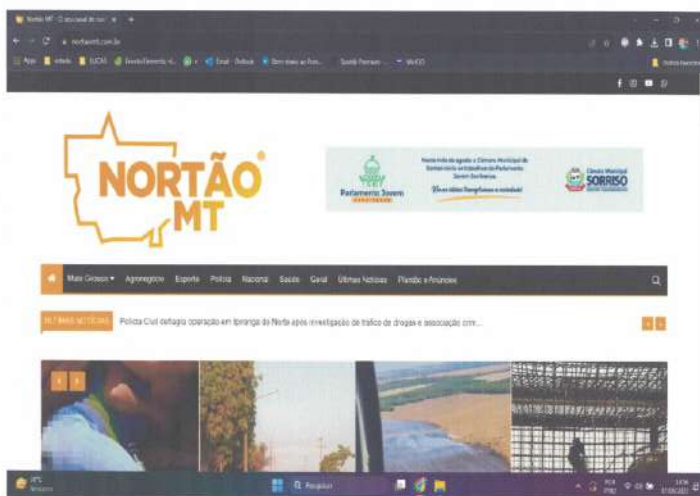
Nortão MT - O seu canal de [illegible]

nortaomt.com.br

NORTÃO® MT

Parlamento Jovem

Câmara Municipal SORRISO

Mais Gidades ▾ Agronegócio Esporte Polícia Nacional Saúde Geral Últimas Notícias Plantão e Anúncios

ÚLTIMAS NOTÍCIAS Polícia Civil deflagra operação em Ipiranga do Norte após investigação de tráfico de drogas e associação crim...

Pesquisar